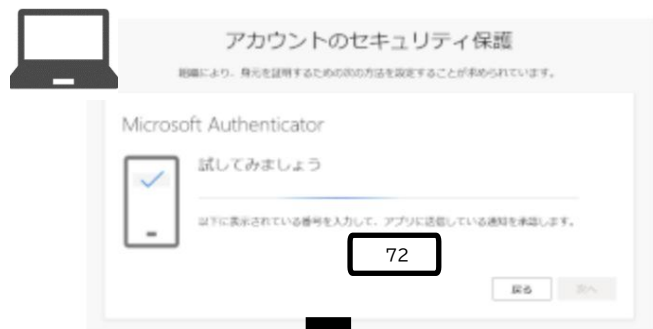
アカウントのセキュリティ保護

組織により、身元を証明するための次の方法を設定することが求められています。

Microsoft Authenticator

試してみましょう

以下に表示されている番号を入力して、アプリに送信している通知を承認します。

72

戻る

次へ